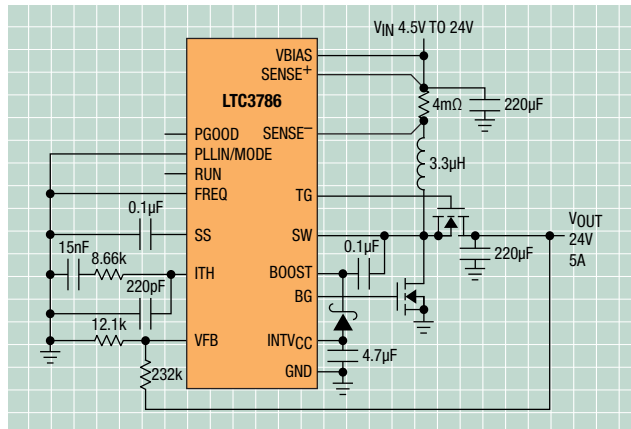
$V_{IN}$ 4.5V TO 24V

VBIAS
SENSE$^+$
LTC3786
PGOOD
SENSE$^-$
PLLIN/MODE
RUN
FREQ
TG
SS
SW
ITH
BOOST
BG
VFB
$INTV_{CC}$
GND

4mΩ
220µF
3.3µH
0.1µF
15nF
8.66k
220pF
12.1k
232k
0.1µF
4.7µF
220µF
$V_{OUT}$
24V
5A